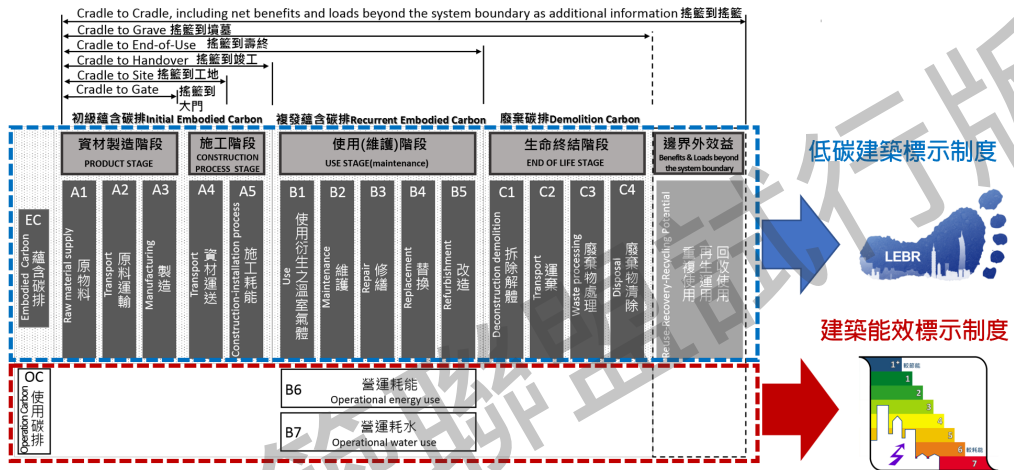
Cradle to Cradle, including net benefits and loads beyond the system boundary as additional information 搖籃到搖籃
Cradle to Grave 搖籃到墳墓
Cradle to End-of-Use 搖籃到壽終
Cradle to Handover 搖籃到竣工
Cradle to Site 搖籃到工地
Cradle to Gate 搖籃到大門

初級蘊含碳排 Initial Embodied Carbon
複發蘊含碳排 Recurrent Embodied Carbon
廢棄碳排 Demolition Carbon

資材製造階段
PRODUCT STAGE
施工階段
CONSTRUCTION PROCESS STAGE
使用(維護)階段
USE STAGE(maintenance)
生命終結階段
END OF LIFE STAGE
邊界外效益
Benefits & Loads beyond the system boundary

EC
Embodied Carbon
蘊含碳排

A1 Raw material supply 原物料
A2 Transport 原料運輸
A3 Manufacturing 製造
A4 Transport 資材運送
A5 Construction-installation process 施工耗能
B1 Use 使用衍生之溫室氣體
B2 Maintenance 維護
B3 Repair 修繕
B4 Replacement 替換
B5 Refurbishment 改造
C1 Deconstruction demolition 拆除解體
C2 Transport 運棄
C3 Waste processing 廢棄物處理
C4 Disposal 廢棄物清除
Reuse-Recovery-Recycling Potential 重複使用 再生運用 回收使用

低碳建築標示制度
LEBR

OC
Operation Carbon
使用碳排

B6 營運耗能
Operational energy use
B7 營運耗水
Operational water use

建築能效標示制度
1+ 1 2 3 4 5 6 7
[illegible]
聯盟行版